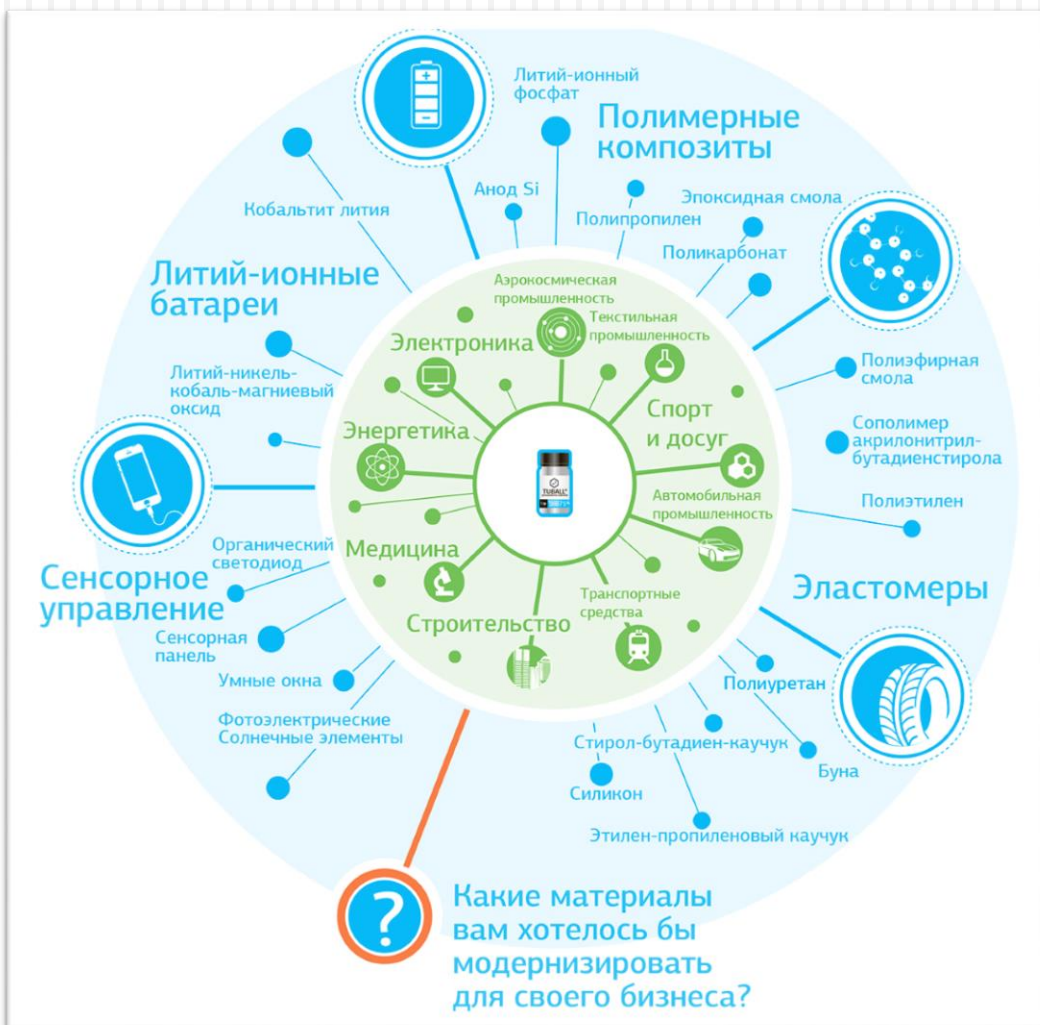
Литий-ионный фосфат

Полимерные композиты

Анод Si

Полипропилен

Эпоксидная смола

Кобальтит лития

Поликарбонат

Литий-ионные батареи

Аэрокосмическая промышленность

Текстильная промышленность

Электроника

Литий-никель-кобальт-магниевый оксид

Полиэфирная смола

Спорт и досуг

Энергетика

Сополимер акрилонитрил-бутадиенстирола

TUBALL

Автомобильная промышленность

Полиэтилен

Органический светодиод

Медицина

Сенсорное управление

Эластомеры

Транспортные средства

Сенсорная панель

Строительство

Умные окна

Полиуретан

Фотоэлектрические Солнечные элементы

Стирол-бутадиен-каучук

Буна

Силикон

Этилен-пропиленовый каучук

?

Какие материалы вам хотелось бы модернизировать для своего бизнеса?